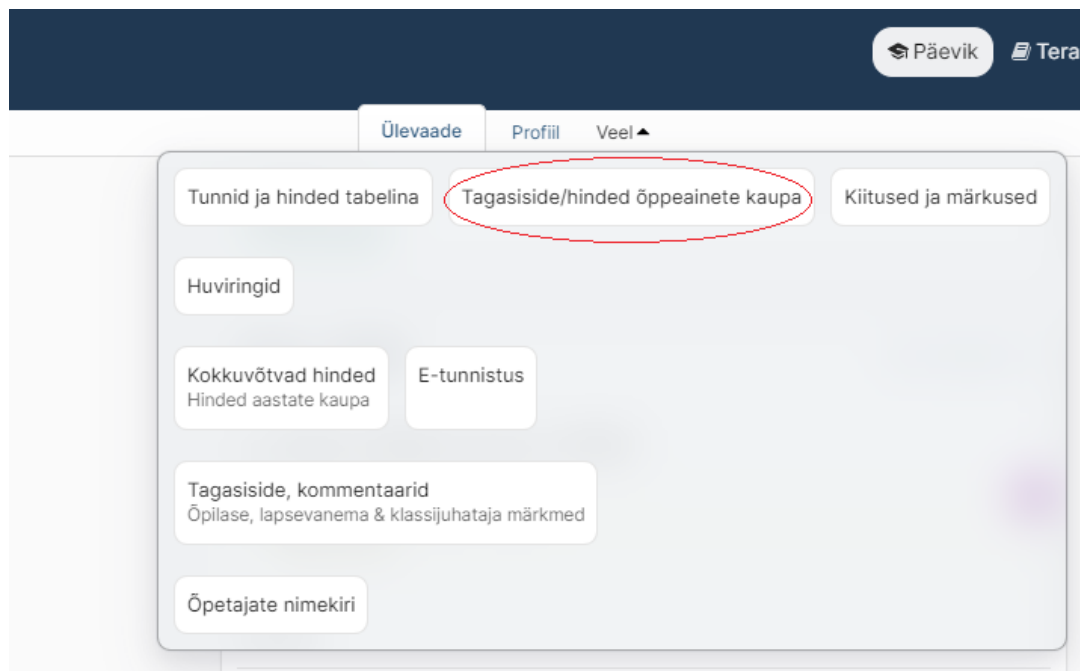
Päevik Tera

Ülevaade Profiil Veel

Tunnid ja hinded tabelina

Tagasiside/hinded õppeainete kaupa

Kiitused ja märkused

Huviringid

Kokkuvõtvad hinded
Hinded aastate kaupa

E-tunnistus

Tagasiside, kommentaarid
Õpilase, lapsevanema & klassijuhataja märkmed

Õpetajate nimekiri